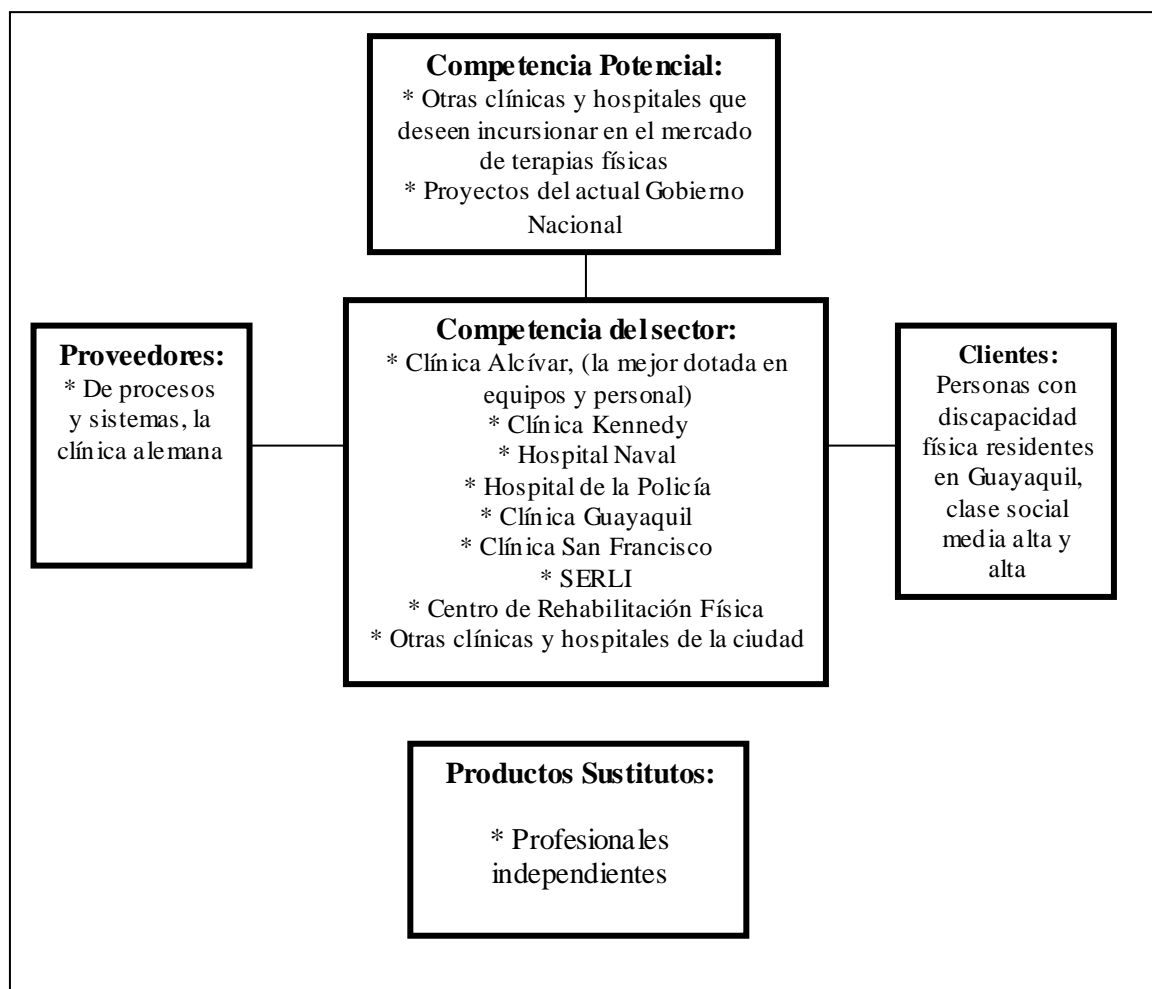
**Competencia Potencial:**
* Otras clínicas y hospitales que deseen incursionar en el mercado de terapias físicas
* Proyectos del actual Gobierno Nacional

**Proveedores:**
* De procesos y sistemas, la clínica alemana

**Competencia del sector:**
* Clínica Alcívar, (la mejor dotada en equipos y personal)
* Clínica Kennedy
* Hospital Naval
* Hospital de la Policía
* Clínica Guayaquil
* Clínica San Francisco
* SERLI
* Centro de Rehabilitación Física
* Otras clínicas y hospitales de la ciudad

**Clientes:**
Personas con discapacidad física residentes en Guayaquil, clase social media alta y alta

**Productos Sustitutos:**

* Profesionales independientes